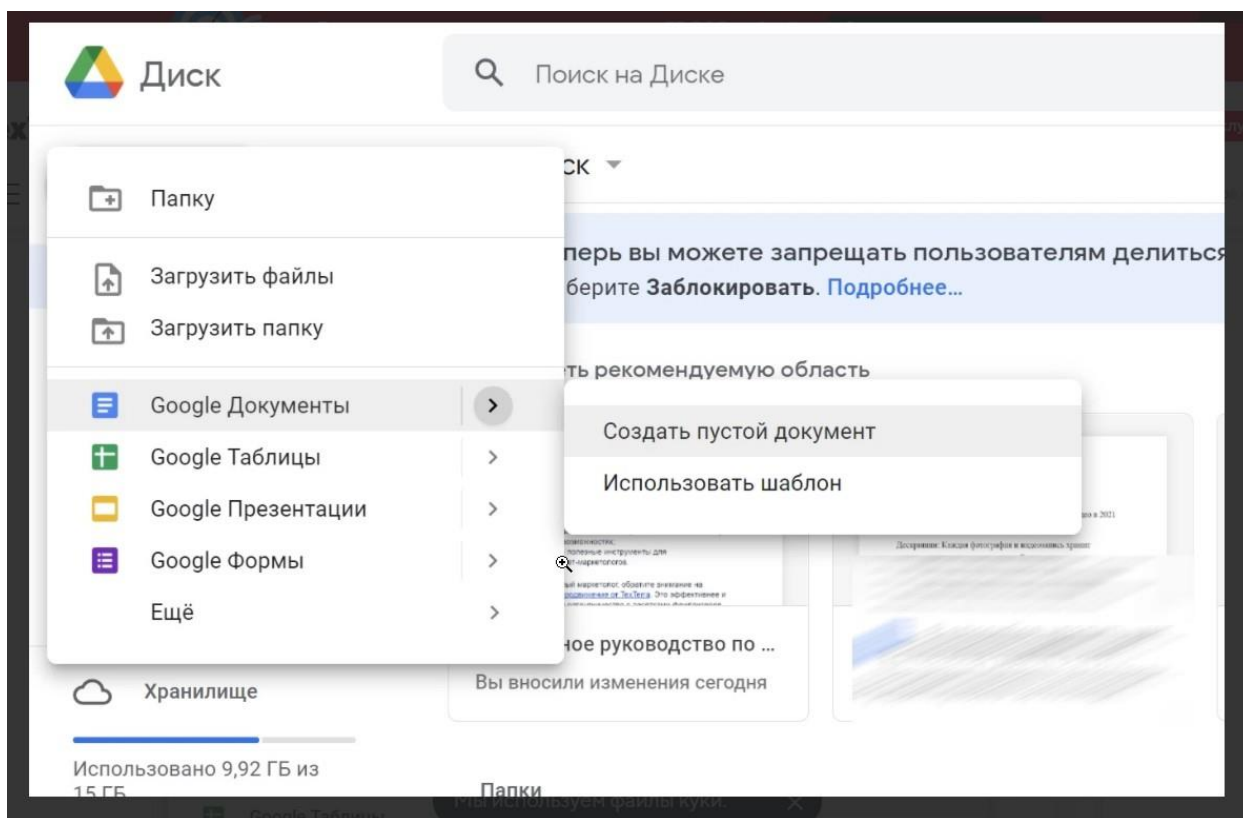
Диск

Поиск на Диске

Папку

Загрузить файлы

Загрузить папку

Google Документы

Google Таблицы

Google Презентации

Google Формы

Ещё

ск

перь вы можете запрещать пользователям делиться
берите **Заблокировать**. Подробнее...

ть рекомендуемую область

Создать пустой документ

Использовать шаблон

ное руководство по ...

Вы вносили изменения сегодня

Хранилище

Использовано 9,92 ГБ из 15 ГБ

Папки

Мы используем файлы куки.